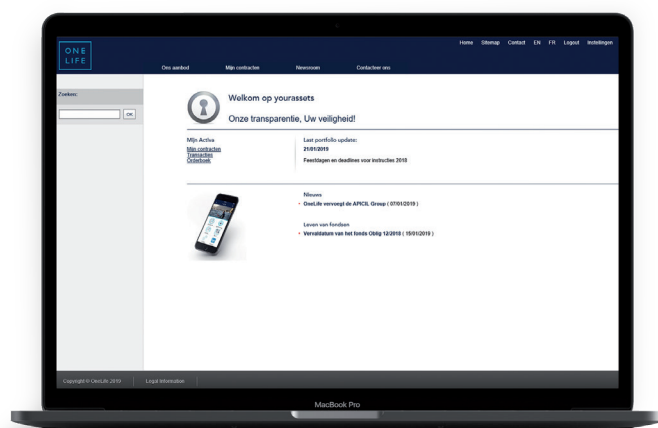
ONE LIFE

Home Sitemap Contact EN FR Logout Instellingen

Ons aanbod Mijn contracten Nieuwsroom Contacteer ons

Zoeken:

OK

Welkom op yourassets

Onze transparentie, Uw veiligheid!

Mijn Activa
Mijn contracten
Transacties
Orderboek

Last portfolio update:
21/01/2019

Feestdagen en deadlines voor instructies 2018

Nieuws
• OneLife vervoegt de APICIL Group ( 07/01/2019 )

Leven van fondsen
• Vervaldatum van het fonds Oblig 12/2018 ( 15/01/2019 )

Copyright © OneLife 2019 Legal information

MacBook Pro